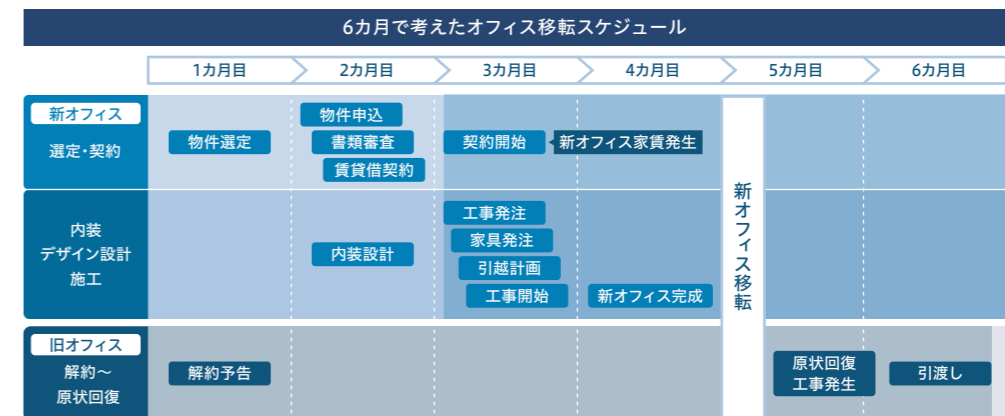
6カ月で考えたオフィス移転スケジュール

| | 1カ月目 | 2カ月目 | 3カ月目 | 4カ月目 | 5カ月目 | 6カ月目 |
|---|---|---|---|---|---|---|
| 新オフィス 選定・契約 | 物件選定 | 物件申込 書類審査 賃貸借契約 | 契約開始 | 新オフィス家賃発生 | | |
| 内装 デザイン設計 施工 | | 内装設計 | 工事発注 家具発注 引越計画 工事開始 | 新オフィス完成 | | |
| 旧オフィス 解約〜 原状回復 | 解約予告 | | | | 原状回復 工事発生 | 引渡し |

新オフィス移転